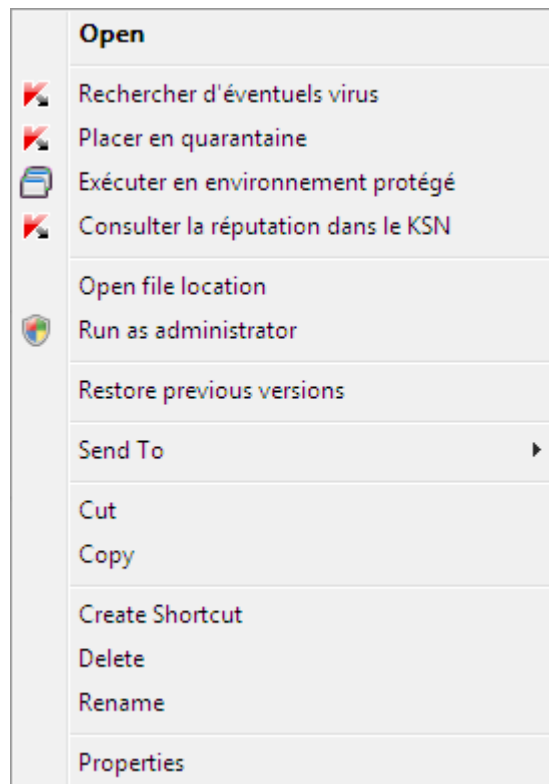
Open

Rechercher d'éventuels virus
Placer en quarantaine
Exécuter en environnement protégé
Consulter la réputation dans le KSN

Open file location
Run as administrator

Restore previous versions

Send To

Cut
Copy

Create Shortcut
Delete
Rename

Properties